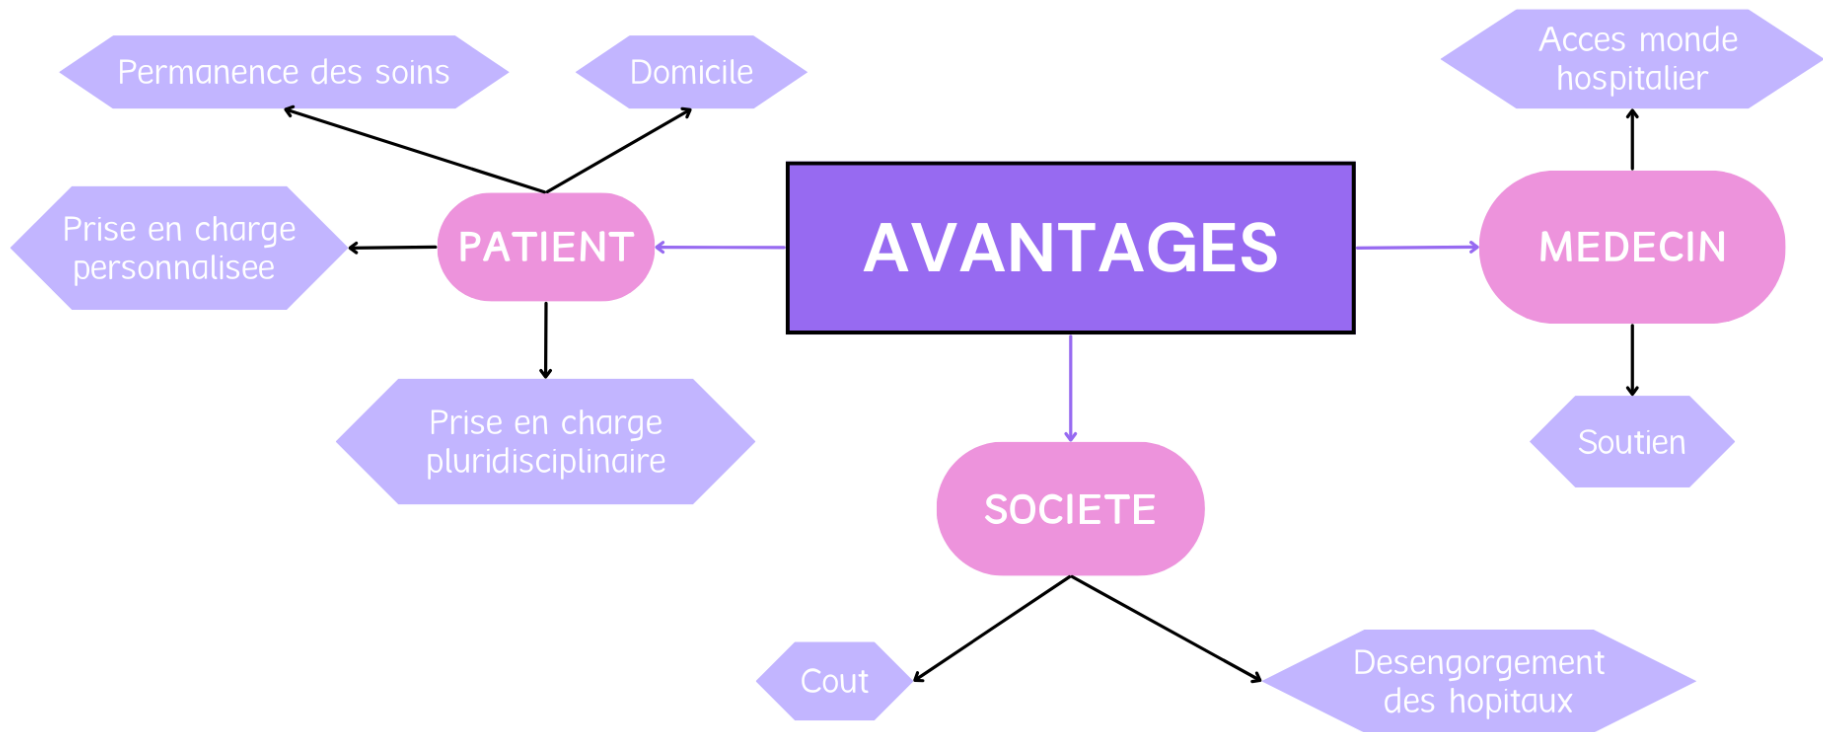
AVANTAGES

PATIENT

Permanence des soins

Domicile

Prise en charge personnalisee

Prise en charge pluridisciplinaire

MEDECIN

Acces monde hospitalier

Soutien

SOCIETE

Cout

Desengorgement des hopitaux